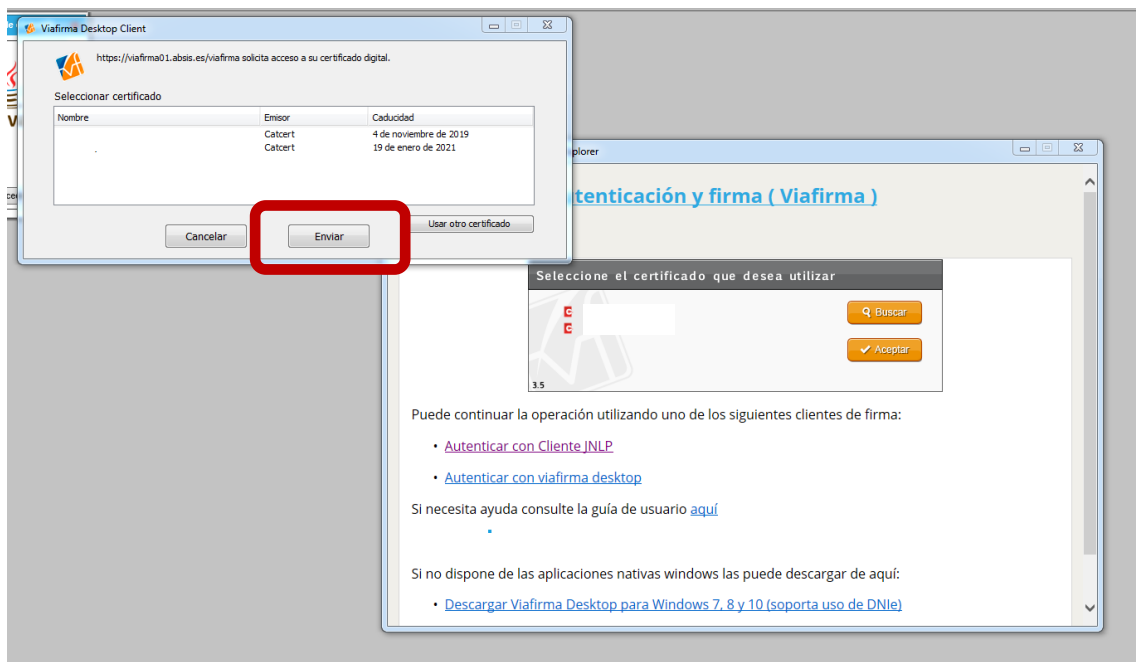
Viafirma Desktop Client

https://viafirma01.absis.es/viafirma solicita acceso a su certificado digital.

Seleccionar certificado

| Nombre | Emisor | Caducidad |
|---|---|---|
| | Catcert | 4 de noviembre de 2019 |
| | Catcert | 19 de enero de 2021 |

Usar otro certificado

Cancelar

Enviar

plorer

tenticación y firma ( Viafirma )

Seleccione el certificado que desea utilizar

Buscar

Aceptar

3.5

Puede continuar la operación utilizando uno de los siguientes clientes de firma:

• Autenticar con Cliente JNLP

• Autenticar con viafirma desktop

Si necesita ayuda consulte la guía de usuario aquí

Si no dispone de las aplicaciones nativas windows las puede descargar de aquí:

• Descargar Viafirma Desktop para Windows 7, 8 y 10 (soporta uso de DNIe)